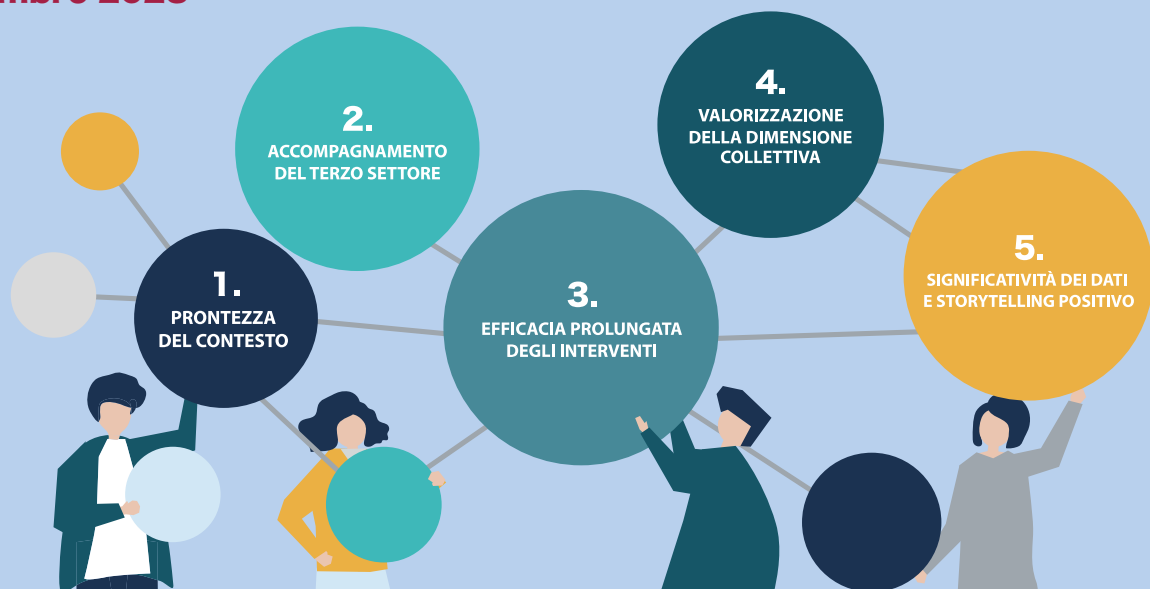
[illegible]mbre 2023

2.
ACCOMPAGNAMENTO DEL TERZO SETTORE

4.
VALORIZZAZIONE DELLA DIMENSIONE COLLETTIVA

1.
PRONTEZZA DEL CONTESTO

3.
EFFICACIA PROLUNGATA DEGLI INTERVENTI

5.
SIGNIFICATIVITÀ DEI DATI E STORYTELLING POSITIVO